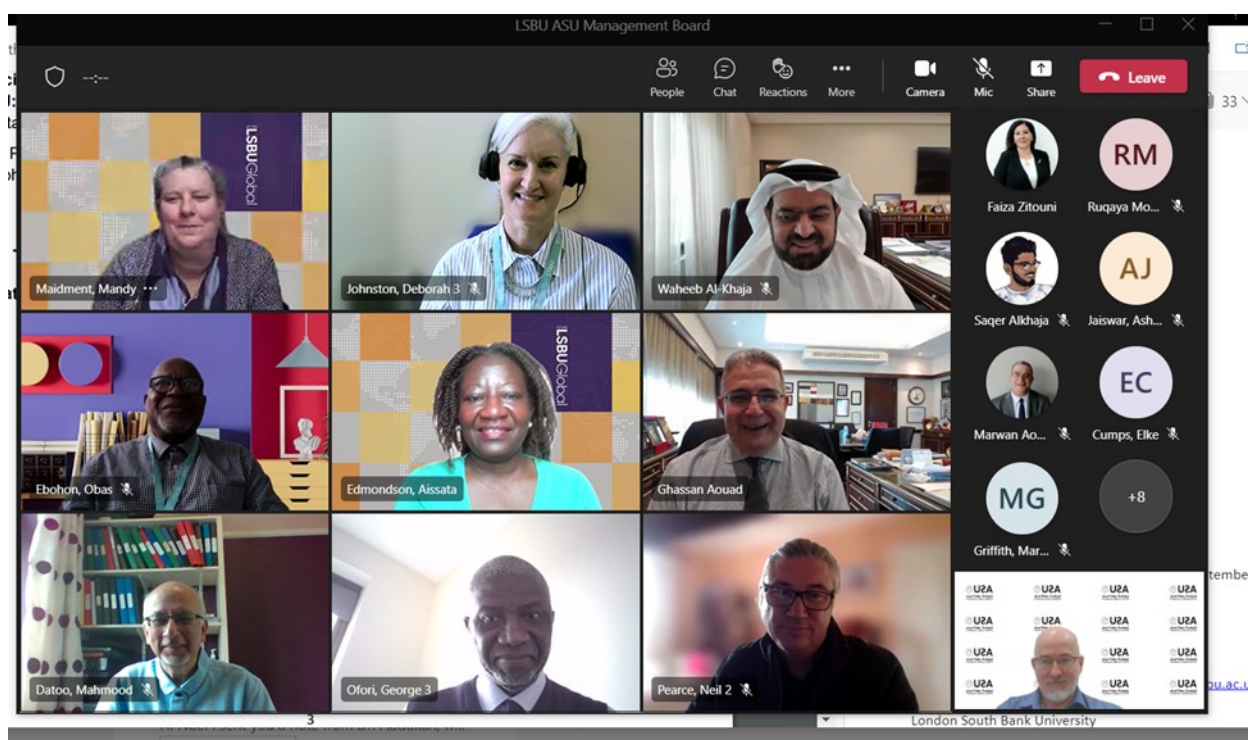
LSBU ASU Management Board

--:--

People Chat Reactions More Camera Mic Share Leave

LSBU Global

Maidment, Mandy ···

Johnston, Deborah 3

Waheeb Al-Khaja

Faiza Zitouni

RM

Ruqaya Mo...

Saqer Alkhaja

AJ

Jaiswar, Ash...

LSBU Global

Ebohon, Obas

Edmondson, Aissata

Ghassan Aouad

Marwan Ao...

EC

Cumps, Elke

MG

Griffith, Mar...

+8

Datoo, Mahmood

Ofori, George 3

Pearce, Neil 2

USA USA USA USA
USA USA USA USA
USA USA USA USA
USA USA USA USA

33

tembe

bu.ac.u

3

London South Bank University